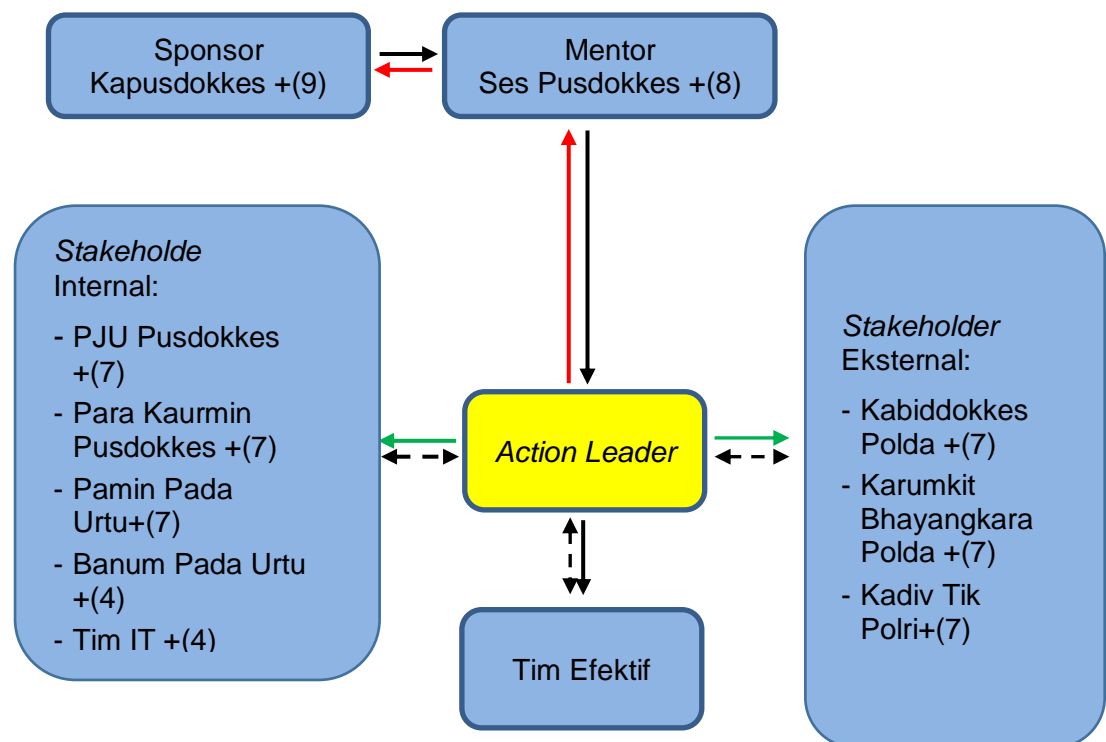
Sponsor
Kapusdokkes +(9)

Mentor
Ses Pusdokkes +(8)

*Stakeholde* Internal:

- PJU Pusdokkes +(7)
- Para Kaurmin Pusdokkes +(7)
- Pamin Pada Urtu+(7)
- Banum Pada Urtu +(4)
- Tim IT +(4)

*Action Leader*

*Stakeholder* Eksternal:

- Kabiddokkes Polda +(7)
- Karumkit Bhayangkara Polda +(7)
- Kadiv Tik Polri+(7)

Tim Efektif